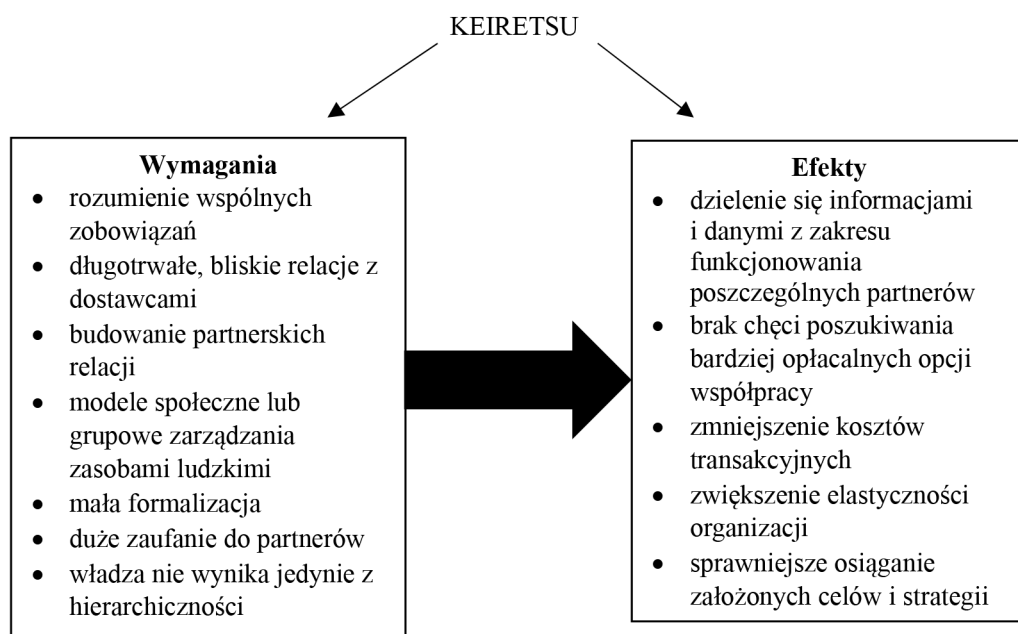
KEIRETSU

**Wymagania**
- rozumienie wspólnych zobowiązań
- długotrwałe, bliskie relacje z dostawcami
- budowanie partnerskich relacji
- modele społeczne lub grupowe zarządzania zasobami ludzkimi
- mała formalizacja
- duże zaufanie do partnerów
- władza nie wynika jedynie z hierarchiczności

**Efekty**
- dzielenie się informacjami i danymi z zakresu funkcjonowania poszczególnych partnerów
- brak chęci poszukiwania bardziej opłacalnych opcji współpracy
- zmniejszenie kosztów transakcyjnych
- zwiększenie elastyczności organizacji
- sprawniejsze osiąganie założonych celów i strategii